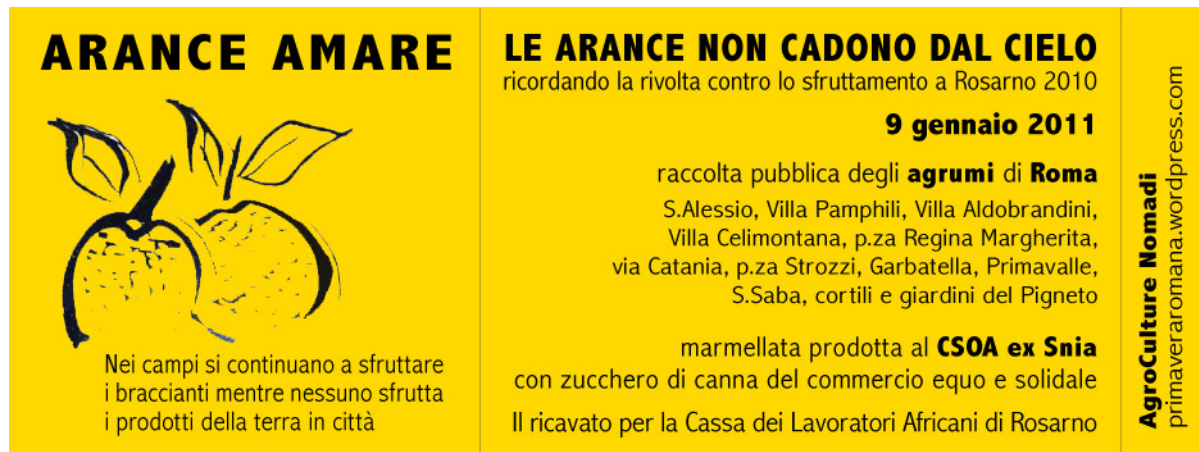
ARANCE AMARE

Nei campi si continuano a sfruttare i braccianti mentre nessuno sfrutta i prodotti della terra in città

LE ARANCE NON CADONO DAL CIELO
ricordando la rivolta contro lo sfruttamento a Rosarno 2010

9 gennaio 2011

raccolta pubblica degli **agrumi** di **Roma**
S.Alessio, Villa Pamphili, Villa Aldobrandini, Villa Celimontana, p.za Regina Margherita, via Catania, p.za Strozzi, Garbatella, Primavalle, S.Saba, cortili e giardini del Pigneto

marmellata prodotta al **CSOA ex Snia**
con zucchero di canna del commercio equo e solidale

Il ricavato per la Cassa dei Lavoratori Africani di Rosarno

AgroCulture Nomadi
primaveraromana.wordpress.com